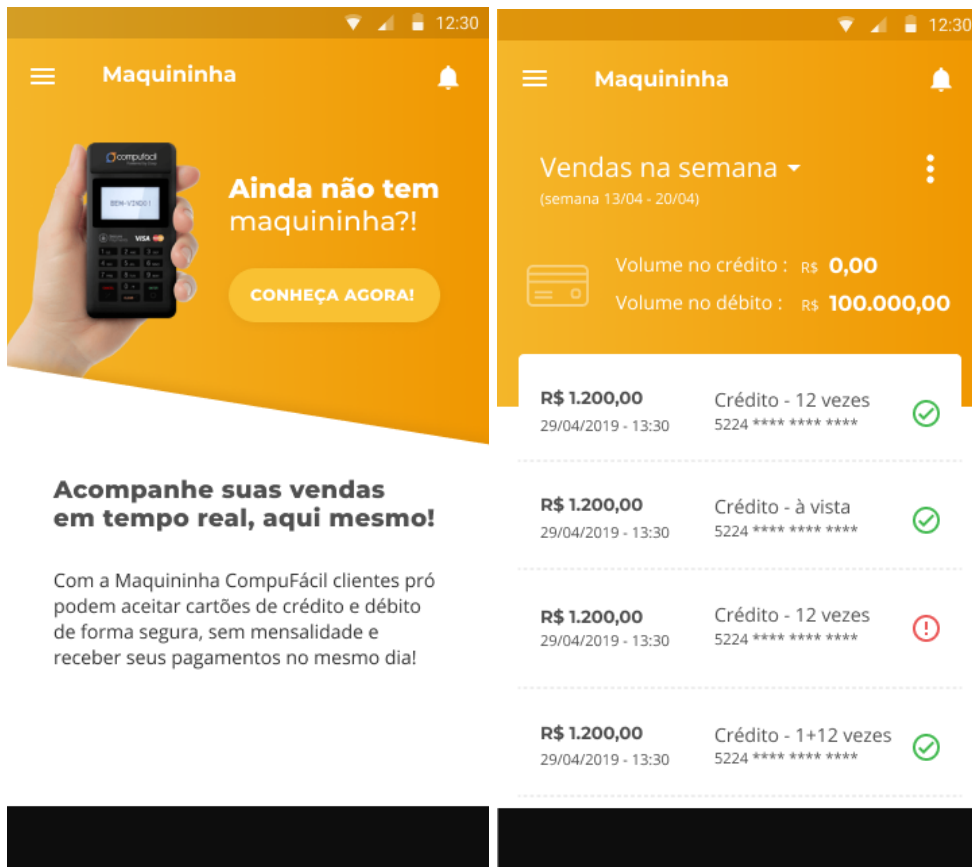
12:30

Maquininha

compufácil

BEM-VINDO!

VISA

Ainda não tem maquininha?!

CONHEÇA AGORA!

Acompanhe suas vendas em tempo real, aqui mesmo!

Com a Maquininha CompuFácil clientes pró podem aceitar cartões de crédito e débito de forma segura, sem mensalidade e receber seus pagamentos no mesmo dia!

12:30

Maquininha

Vendas na semana
(semana 13/04 - 20/04)

Volume no crédito : R$ 0,00
Volume no débito : R$ 100.000,00

R$ 1.200,00
29/04/2019 - 13:30
Crédito - 12 vezes
5224 **** **** ****

R$ 1.200,00
29/04/2019 - 13:30
Crédito - à vista
5224 **** **** ****

R$ 1.200,00
29/04/2019 - 13:30
Crédito - 12 vezes
5224 **** **** ****

R$ 1.200,00
29/04/2019 - 13:30
Crédito - 1+12 vezes
5224 **** **** ****